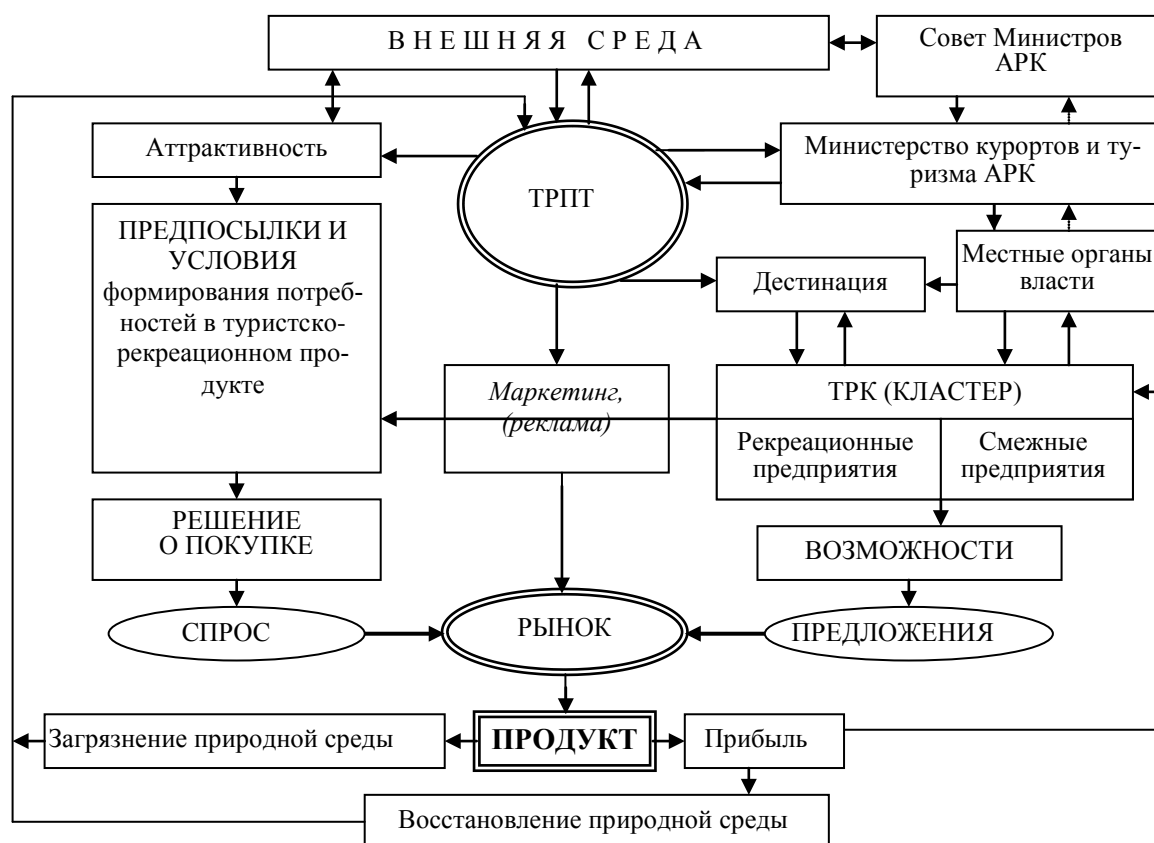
В Н Е Ш Н Я Я С Р Е Д А

Совет Министров АРК

Аттрактивность

ТРПТ

Министерство курортов и туризма АРК

ПРЕДПОСЫЛКИ И УСЛОВИЯ формирования потребностей в туристско-рекреационном продукте

Местные органы власти

Дестинация

Маркетинг, (реклама)

ТРК (КЛАСТЕР)

Рекреационные предприятия

Смежные предприятия

РЕШЕНИЕ О ПОКУПКЕ

ВОЗМОЖНОСТИ

СПРОС

РЫНОК

ПРЕДЛОЖЕНИЯ

Загрязнение природной среды

ПРОДУКТ

Прибыль

Восстановление природной среды